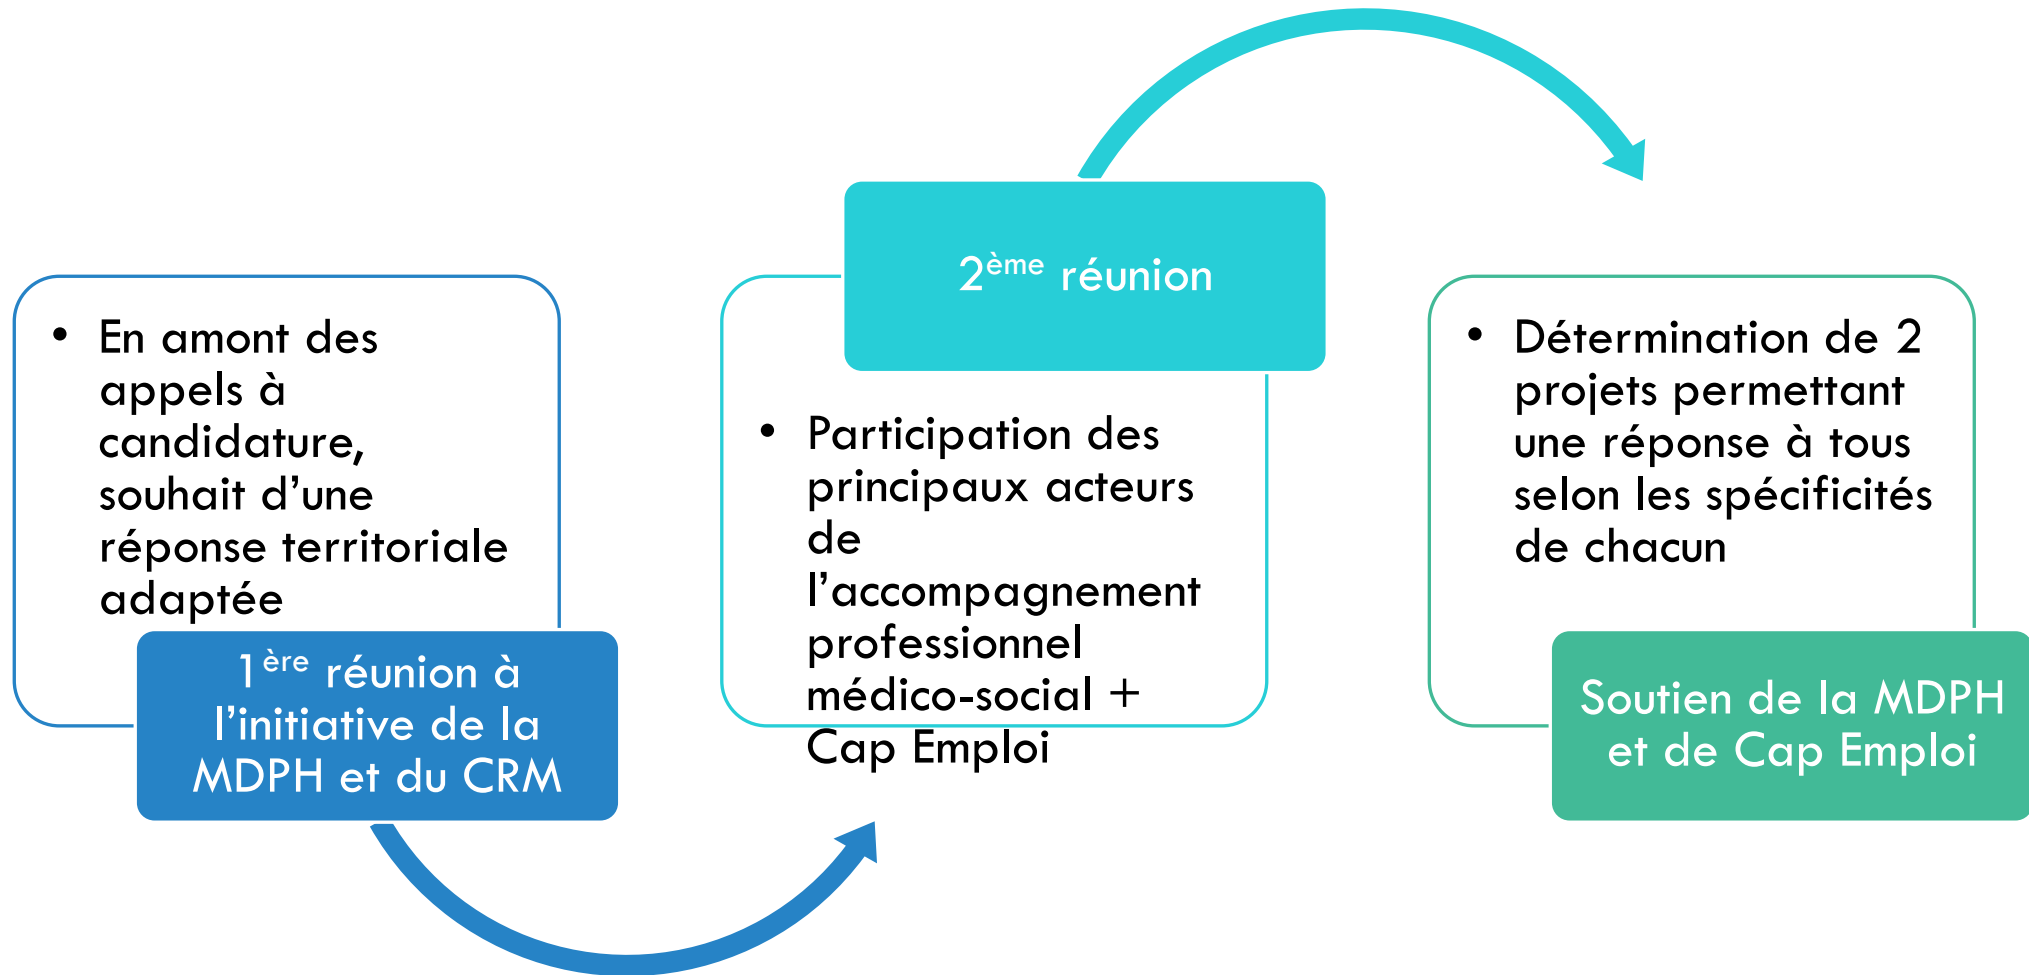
• En amont des appels à candidature, souhait d'une réponse territoriale adaptée

1$^{ère}$ réunion à l'initiative de la MDPH et du CRM

2$^{ème}$ réunion

• Participation des principaux acteurs de l'accompagnement professionnel médico-social + Cap Emploi

• Détermination de 2 projets permettant une réponse à tous selon les spécificités de chacun

Soutien de la MDPH et de Cap Emploi